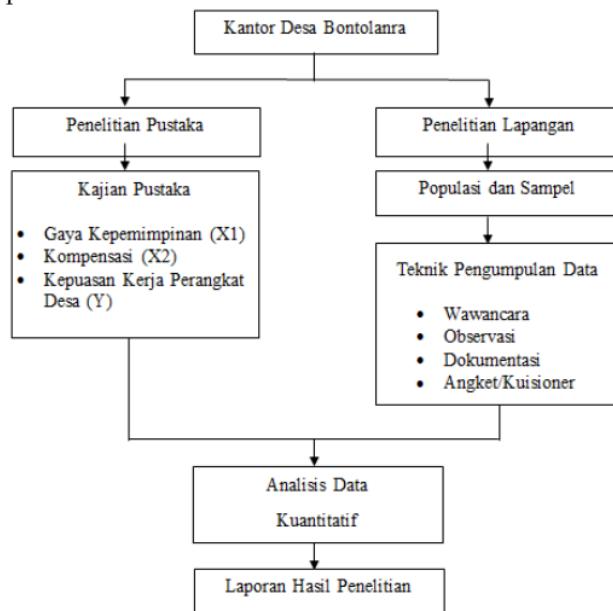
Kantor Desa Bontolanra

Penelitian Pustaka

Penelitian Lapangan

Kajian Pustaka

- Gaya Kepemimpinan (X1)
- Kompensasi (X2)
- Kepuasan Kerja Perangkat Desa (Y)

Populasi dan Sampel

Teknik Pengumpulan Data

- Wawancara
- Observasi
- Dokumentasi
- Angket/Kuisioner

Analisis Data

Kuantitatif

Laporan Hasil Penelitian